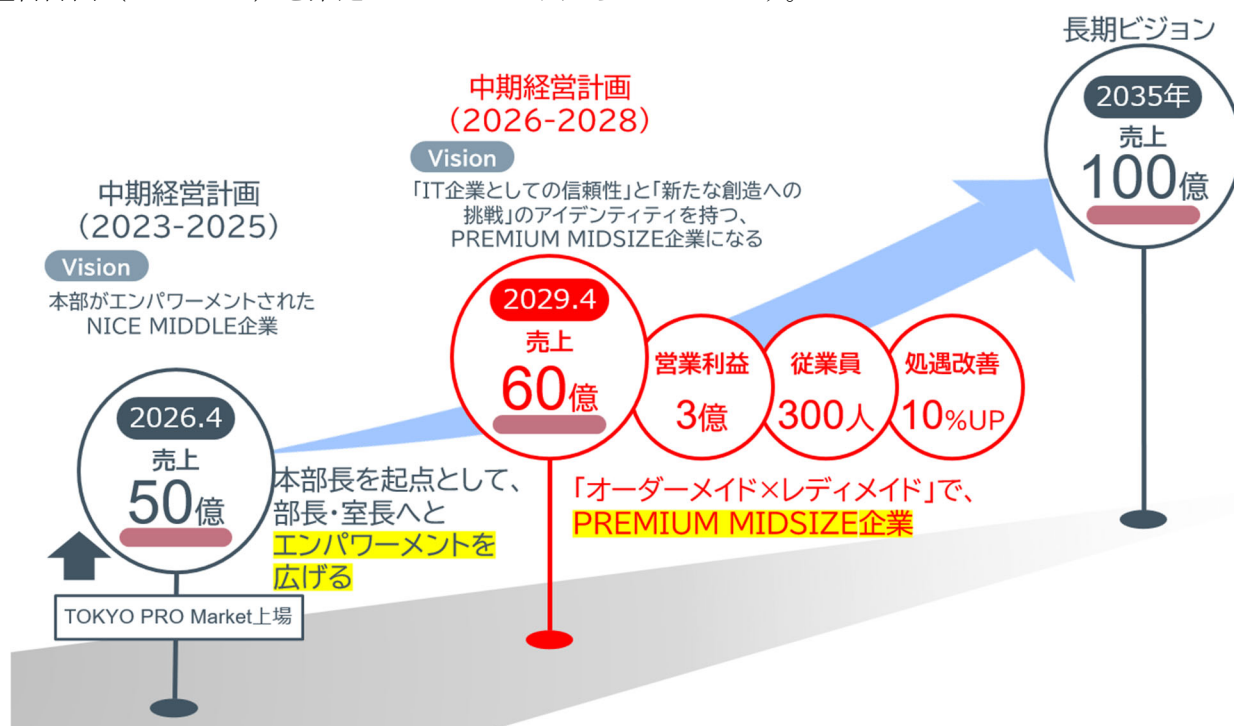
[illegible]

長期ビジョン

2035年
売上
100億

中期経営計画
(2026-2028)

Vision

「IT企業としての信頼性」と「新たな創造への挑戦」のアイデンティティを持つ、PREMIUM MIDSIZE企業になる

中期経営計画
(2023-2025)

Vision

本部がエンパワーメントされたNICE MIDDLE企業

2029.4
売上
60億

営業利益
3億

従業員
300人

処遇改善
10%UP

2026.4
売上
50億

本部長を起点として、部長・室長へとエンパワーメントを広げる

「オーダーメイド×レディメイド」で、PREMIUM MIDSIZE企業

TOKYO PRO Market上場